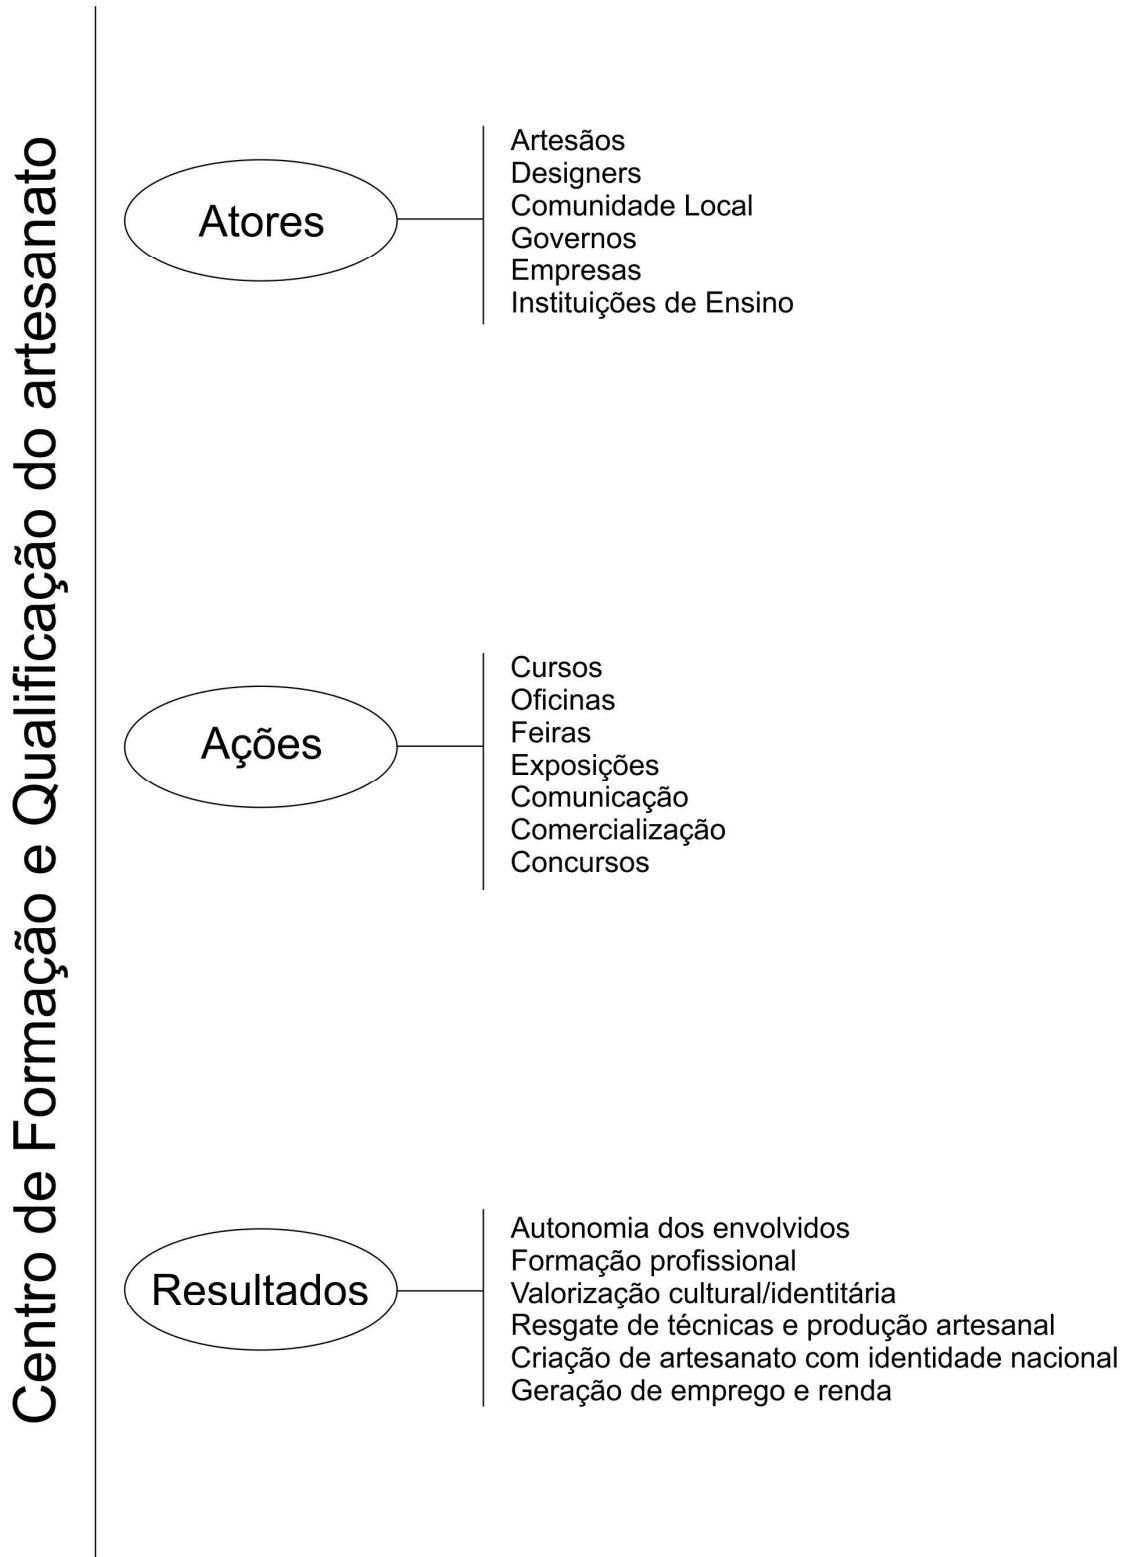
Centro de Formação e Qualificação do artesanato

Atores

Artesãos
Designers
Comunidade Local
Governos
Empresas
Instituições de Ensino

Ações

Cursos
Oficinas
Feiras
Exposições
Comunicação
Comercialização
Concursos

Resultados

Autonomia dos envolvidos
Formação profissional
Valorização cultural/identitária
Resgate de técnicas e produção artesanal
Criação de artesanato com identidade nacional
Geração de emprego e renda